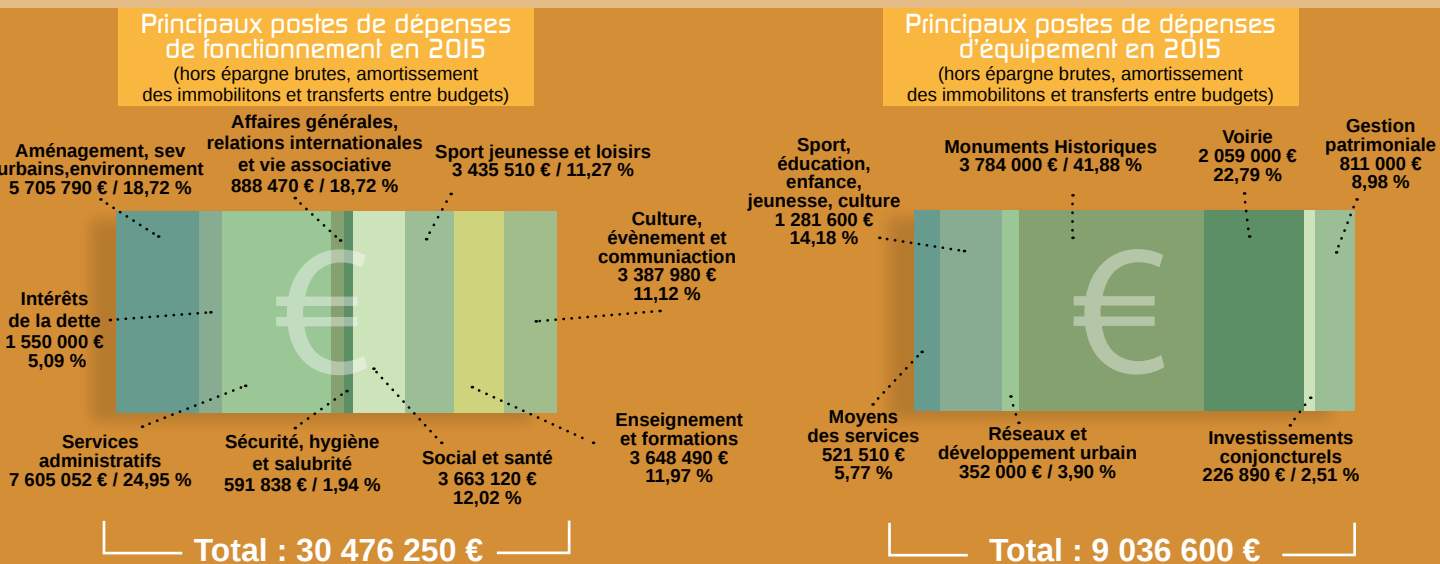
Principaux postes de dépenses de fonctionnement en 2015
(hors épargne brutes, amortissement des immobilitons et transferts entre budgets)

Aménagement, sev urbains,environnement
5 705 790 € / 18,72 %

Affaires générales, relations internationales et vie associative
888 470 € / 18,72 %

Sport jeunesse et loisirs
3 435 510 € / 11,27 %

Culture, évènement et communiaction
3 387 980 €
11,12 %

Intérêts de la dette
1 550 000 €
5,09 %

Services administratifs
7 605 052 € / 24,95 %

Sécurité, hygiène et salubrité
591 838 € / 1,94 %

Social et santé
3 663 120 €
12,02 %

Enseignement et formations
3 648 490 €
11,97 %

€

Total : 30 476 250 €

Principaux postes de dépenses d'équipement en 2015
(hors épargne brutes, amortissement des immobilitons et transferts entre budgets)

Sport, éducation, enfance, jeunesse, culture
1 281 600 €
14,18 %

Monuments Historiques
3 784 000 € / 41,88 %

Voirie
2 059 000 €
22,79 %

Gestion patrimoniale
811 000 €
8,98 %

€

Moyens des services
521 510 €
5,77 %

Réseaux et développement urbain
352 000 € / 3,90 %

Investissements conjoncturels
226 890 € / 2,51 %

Total : 9 036 600 €